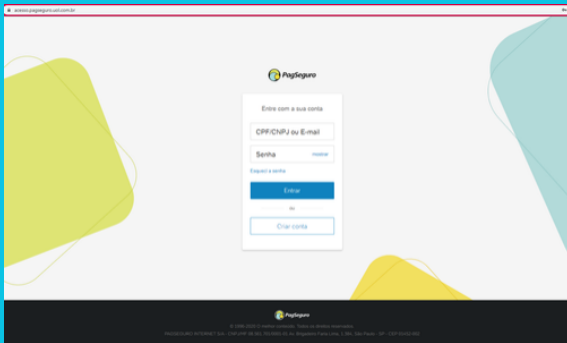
acesso.pagseguro.uol.com.br

PagSeguro

Entre com a sua conta

CPF/CNPJ ou E-mail

Senha
mostrar

Esqueci a senha

Entrar

ou

Criar conta

PagSeguro

© 1996-2020 O melhor conteúdo. Todos os direitos reservados.
PAGSEGURO INTERNET LTDA - CNPJ/MF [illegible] Av. Brigadeiro Faria Lima, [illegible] São Paulo - SP - CEP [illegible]